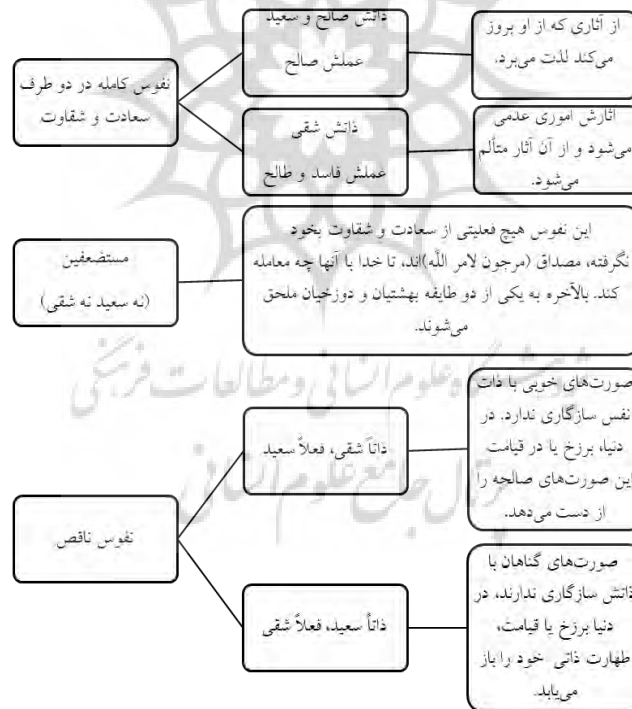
ذاتش صالح و سعید
عملش صالح

از آثاری که از او بروز می‌کند لذت می‌برد.

نفوس کامله در دو طرف سعادت و شقاوت

ذاتش شقی
عملش فاسد و طالح

آثارش اموری عدمی می‌شود و از آن آثار متألم می‌شود.

مستضعفین
(نه سعید نه شقی)

این نفوس هیچ فعلیتی از سعادت و شقاوت بخود نگرفته، مصداق (مرجون لامر اللّه)اند، تا خدا با آنها چه معامله کند. بالآخره به یکی از دو طایفه بهشتیان و دوزخیان ملحق می‌شوند.

ذاتاً شقی، فعلاً سعید

صورت‌های خوبی با ذات نفس سازگاری ندارد. در دنیا، برزخ یا در قیامت این صورت‌های صالحه را از دست می‌دهد.

نفوس ناقص

ذاتاً سعید، فعلاً شقی

صورت‌های گناهان با ذاتش سازگاری ندارند، در دنیا برزخ یا قیامت، طهارت ذاتی خود را باز می‌یابد.

پژوهشگاه علوم انسانی و مطالعات فرهنگی
پرتال جامع علوم انسانی